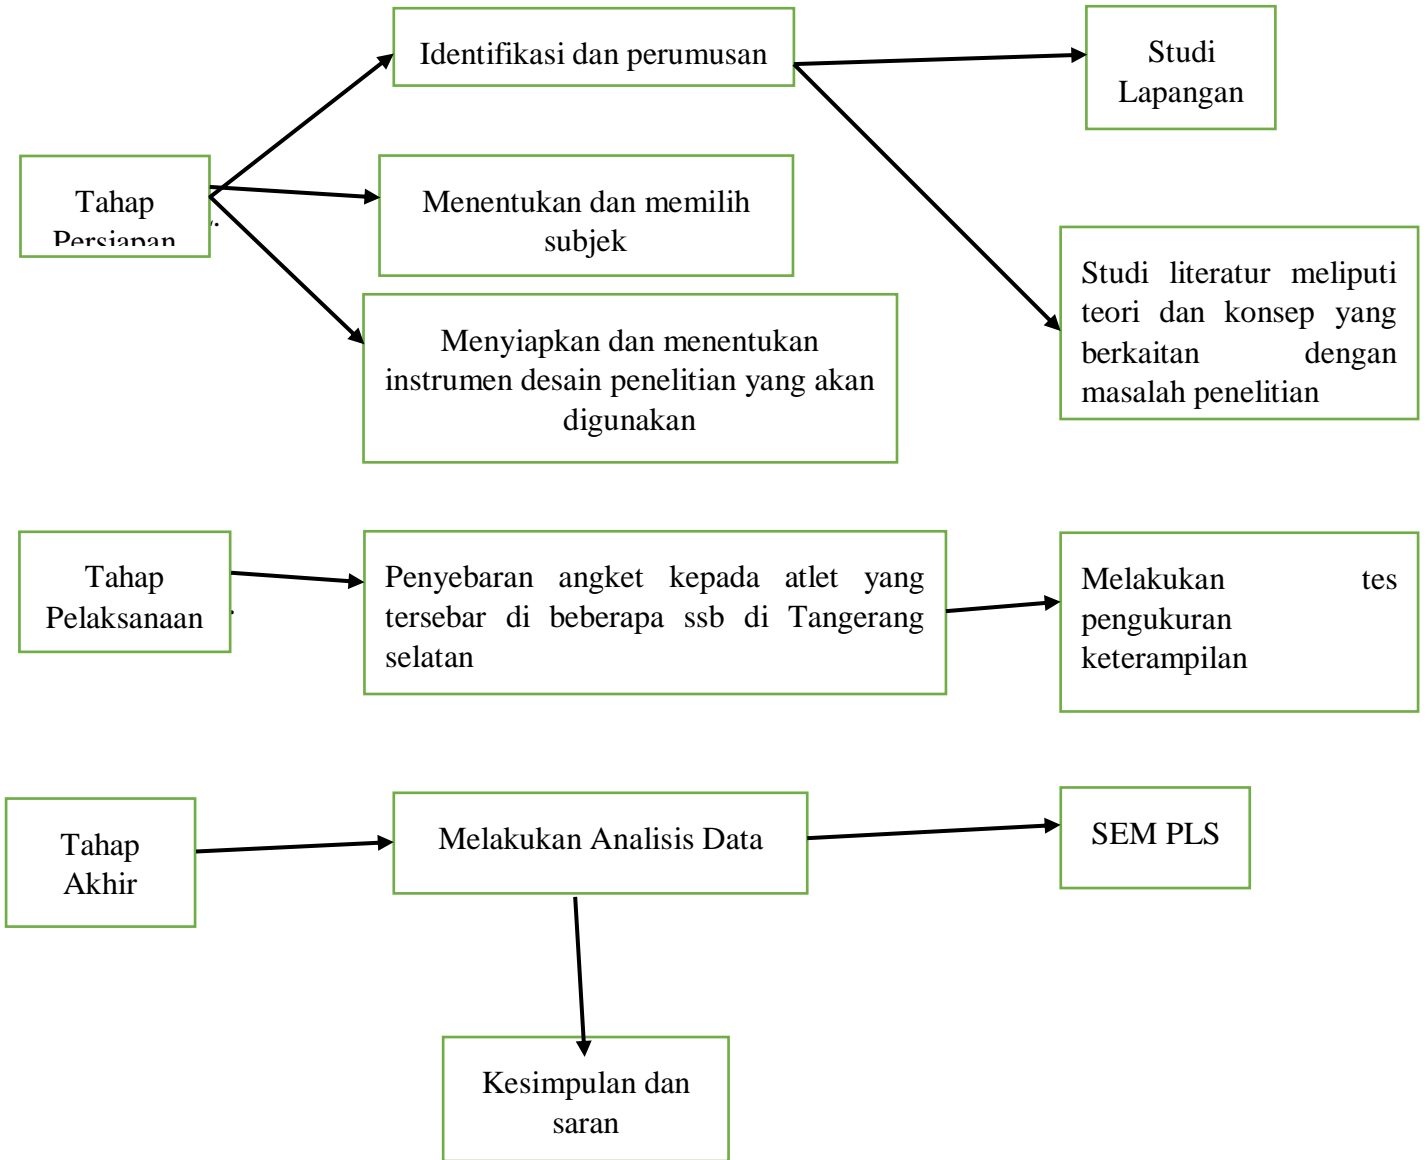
Tahap Persiapan

Identifikasi dan perumusan

Menentukan dan memilih subjek

Menyiapkan dan menentukan instrumen desain penelitian yang akan digunakan

Studi Lapangan

Studi literatur meliputi teori dan konsep yang berkaitan dengan masalah penelitian

Tahap Pelaksanaan

Penyebaran angket kepada atlet yang tersebar di beberapa ssb di Tangerang selatan

Melakukan tes pengukuran keterampilan

Tahap Akhir

Melakukan Analisis Data

SEM PLS

Kesimpulan dan saran